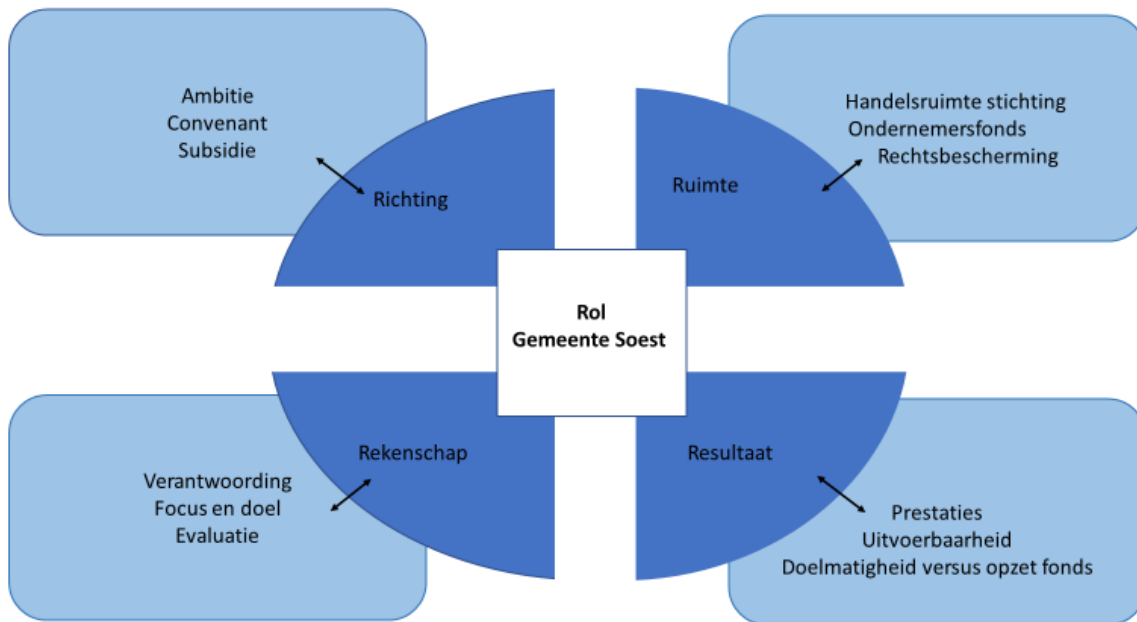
Ambitie
Convenant
Subsidie

Richting

Handelsruimte stichting
Ondernemersfonds
Rechtsbescherming

Ruimte

Rol
Gemeente Soest

Rekenschap

Verantwoording
Focus en doel
Evaluatie

Resultaat

Prestaties
Uitvoerbaarheid
Doelmatigheid versus opzet fonds